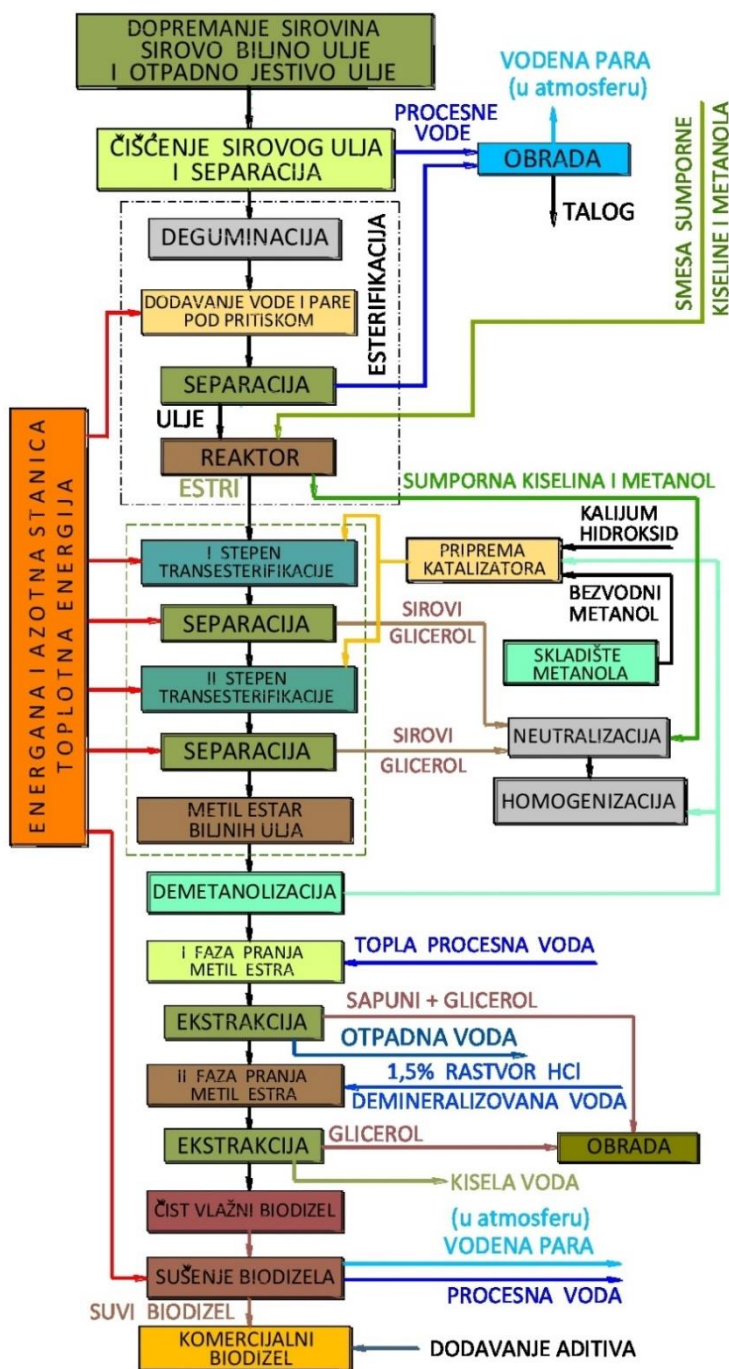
DOPREMANJE SIROVINA SIROVO BILJNO ULJE I OTPADNO JESTIVO ULJE

VODENA PARA
(u atmosferu)

PROCESNE VODE

ČIŠĆENJE SIROVOG ULJA I SEPARACIJA

OBRADA

TALOG

SMESA SUMPORNE KISELINE I METANOLA

DEGUMINACIJA

DODAVANJE VODE I PARE POD PRITISKOM

ESTERIFIKACIJA

SEPARACIJA

ULJE

REAKTOR

ESTRI

SUMPORNA KISELINA I METANOL

ENERGANA I AZOTNA STANICA
TOPLOTNA ENERGIJA

KALIJUM HIDROKSID

I STEPEN TRANSESTERIFIKACIJE

PRIPREMA KATALIZATORA

BEZVODNI METANOL

SEPARACIJA

SIROVI GLICEROL

SKLADIŠTE METANOLA

II STEPEN TRANSESTERIFIKACIJE

SEPARACIJA

SIROVI GLICEROL

NEUTRALIZACIJA

HOMOGENIZACIJA

METIL ESTAR BILJNIH ULJA

DEMETANOLIZACIJA

I FAZA PRANJA METIL ESTRA

TOPLA PROCESNA VODA

SAPUNI + GLICEROL

EKSTRAKCIJA

OTPADNA VODA

II FAZA PRANJA METIL ESTRA

1,5% RASTVOR HCl

DEMINERALIZOVANA VODA

EKSTRAKCIJA

GLICEROL

OBRADA

KISELA VODA

ČIST VLAŽNI BIODIZEL

(u atmosferu)
VODENA PARA

SUŠENJE BIODIZELA

PROCESNA VODA

SUVI BIODIZEL

KOMERCIJALNI BIODIZEL

DODAVANJE ADITIVA